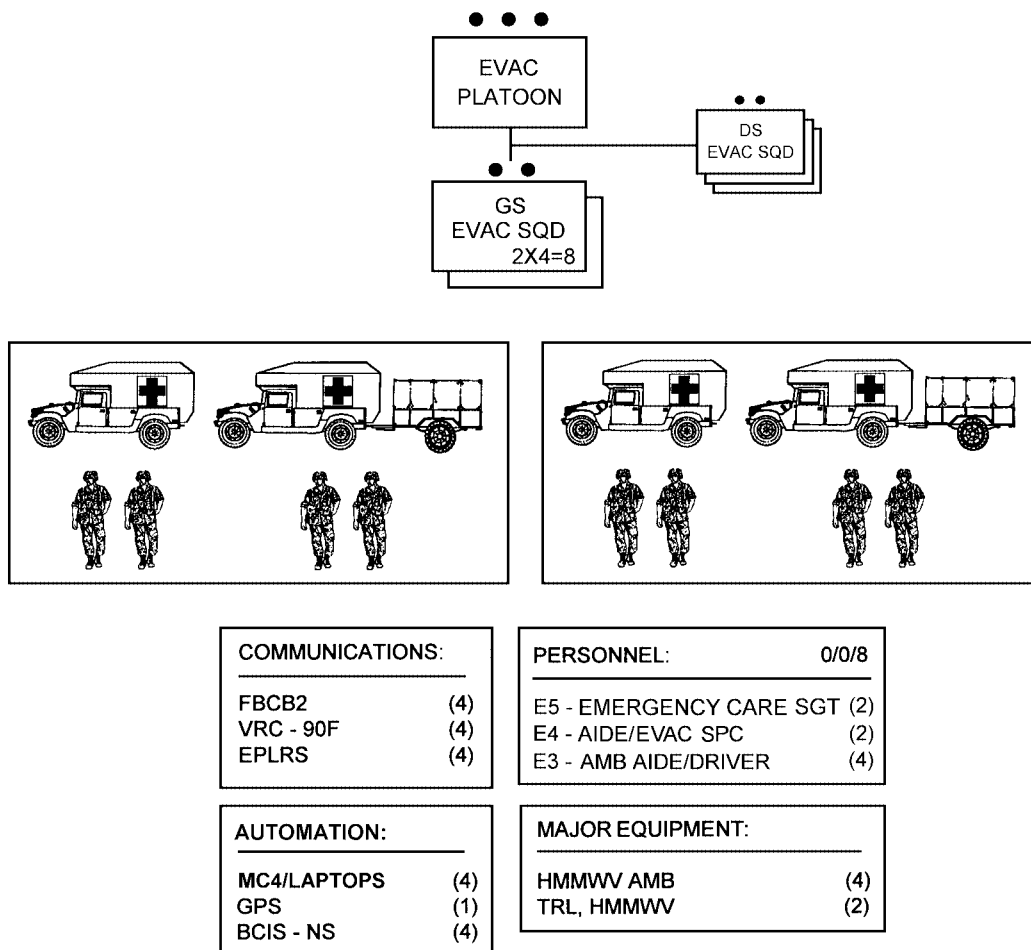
EVAC PLATOON

DS EVAC SQD

GS EVAC SQD 2X4=8

COMMUNICATIONS:

| | |
|---|---|
| FBCB2 | (4) |
| VRC - 90F | (4) |
| EPLRS | (4) |

PERSONNEL: 0/0/8

| | |
|---|---|
| E5 - EMERGENCY CARE SGT | (2) |
| E4 - AIDE/EVAC SPC | (2) |
| E3 - AMB AIDE/DRIVER | (4) |

AUTOMATION:

| | |
|---|---|
| MC4/LAPTOPS | (4) |
| GPS | (1) |
| BCIS - NS | (4) |

MAJOR EQUIPMENT:

| | |
|---|---|
| HMMWV AMB | (4) |
| TRL, HMMWV | (2) |